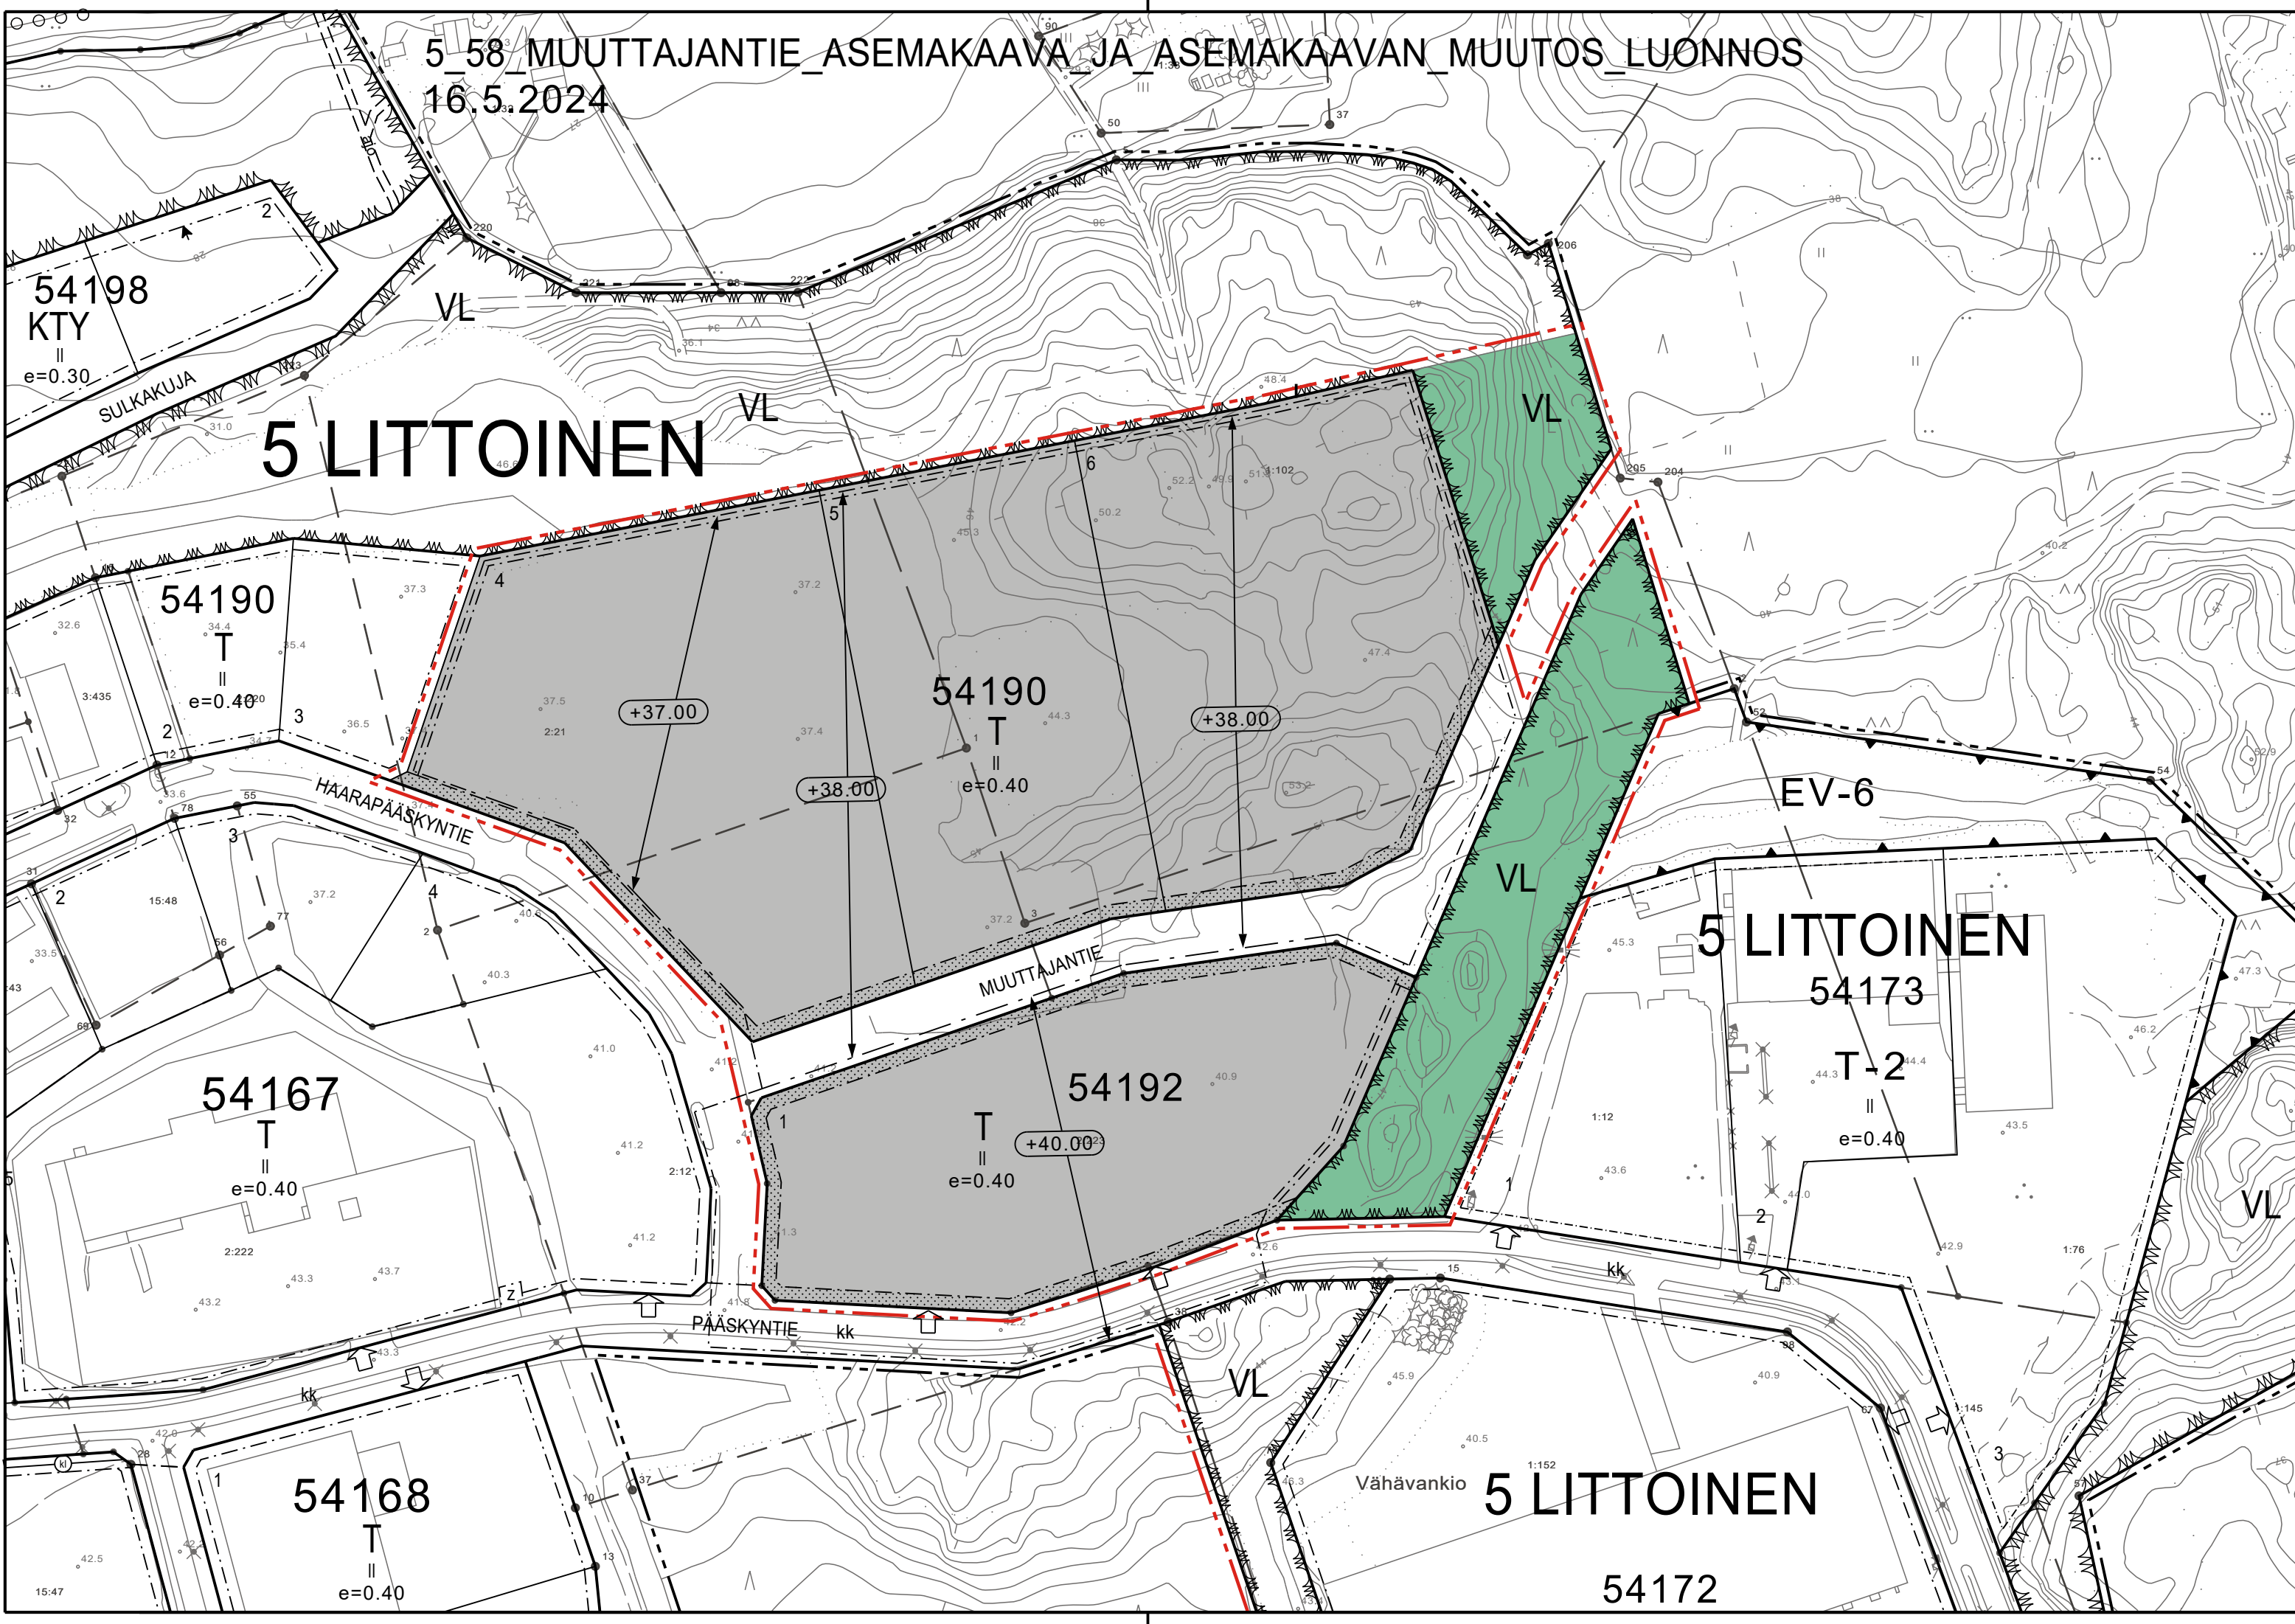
5_58_MUUTTAJANTIE_ASEMAKAAVA_JA_ASEMAKAAVAN_MUUTOS_LUONNOS
16.5.2024

54198
KTY
II
e=0.30

SULKAKUJA

VL

5 LITTOINEN

VL

VL

54190
T
II
e=0.40

54190
T
II
e=0.40

+37.00

+38.00

+38.00

HAARAPÄÄSKYNTIE

MUUTTAJANTIE

54192
T
II
e=0.40

+40.00

VL

EV-6

5 LITTOINEN
54173
T-2
II
e=0.40

VL

54167
T
II
e=0.40

PÄÄSKYNTIE

kk

kk

kk

VL

54168
T
II
e=0.40

Vähävankio

5 LITTOINEN

54172